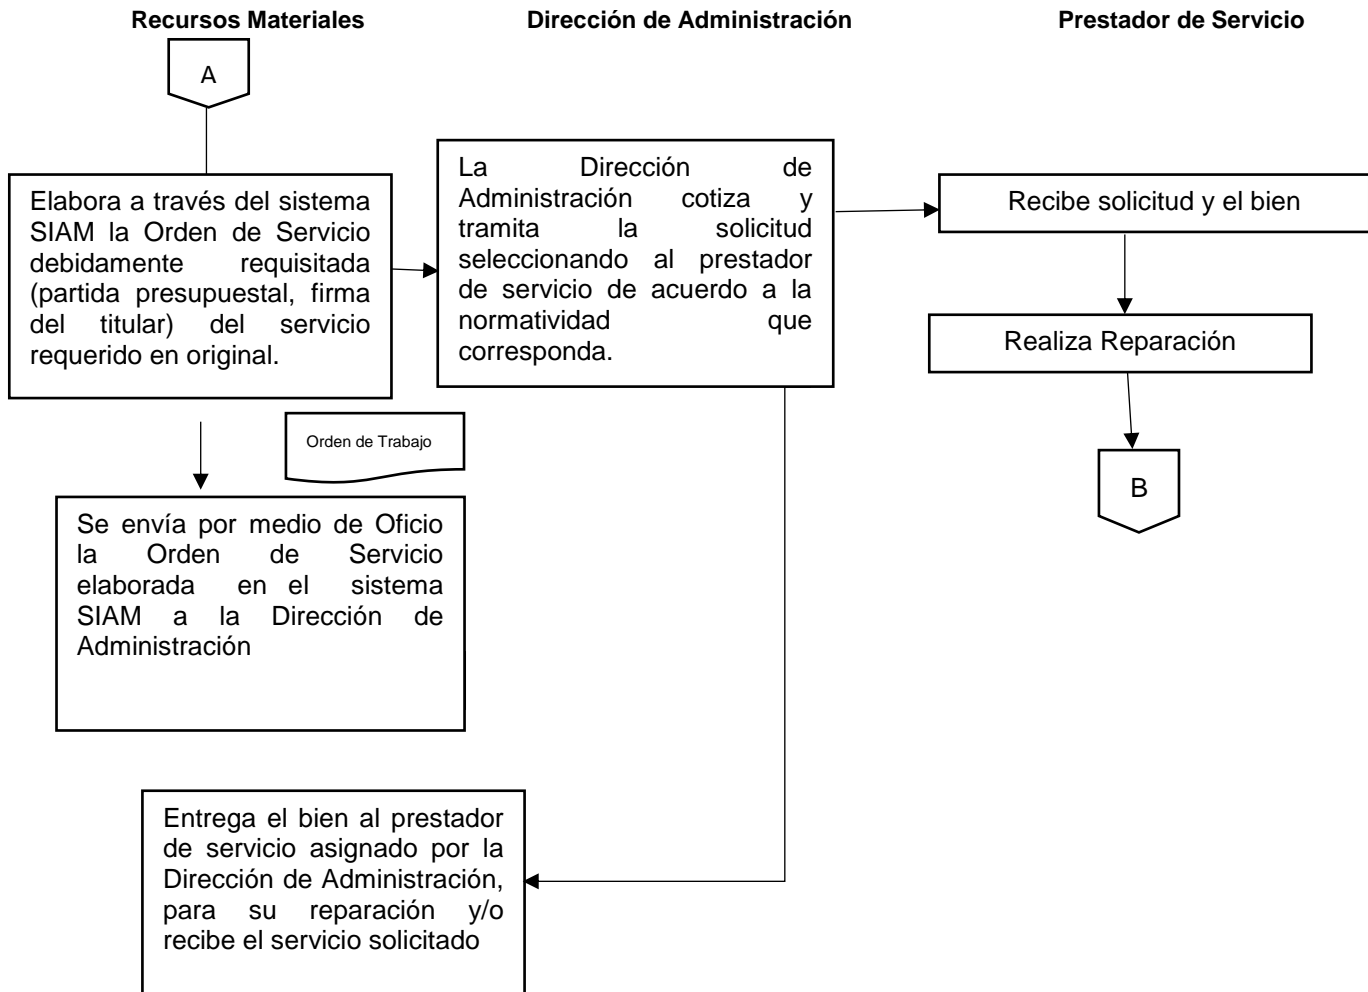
Recursos Materiales

Dirección de Administración

Prestador de Servicio

A

Elabora a través del sistema SIAM la Orden de Servicio debidamente requisitada (partida presupuestal, firma del titular) del servicio requerido en original.

La Dirección de Administración cotiza y tramita la solicitud seleccionando al prestador de servicio de acuerdo a la normatividad que corresponda.

Recibe solicitud y el bien

Realiza Reparación

B

Orden de Trabajo

Se envía por medio de Oficio la Orden de Servicio elaborada en el sistema SIAM a la Dirección de Administración

Entrega el bien al prestador de servicio asignado por la Dirección de Administración, para su reparación y/o recibe el servicio solicitado